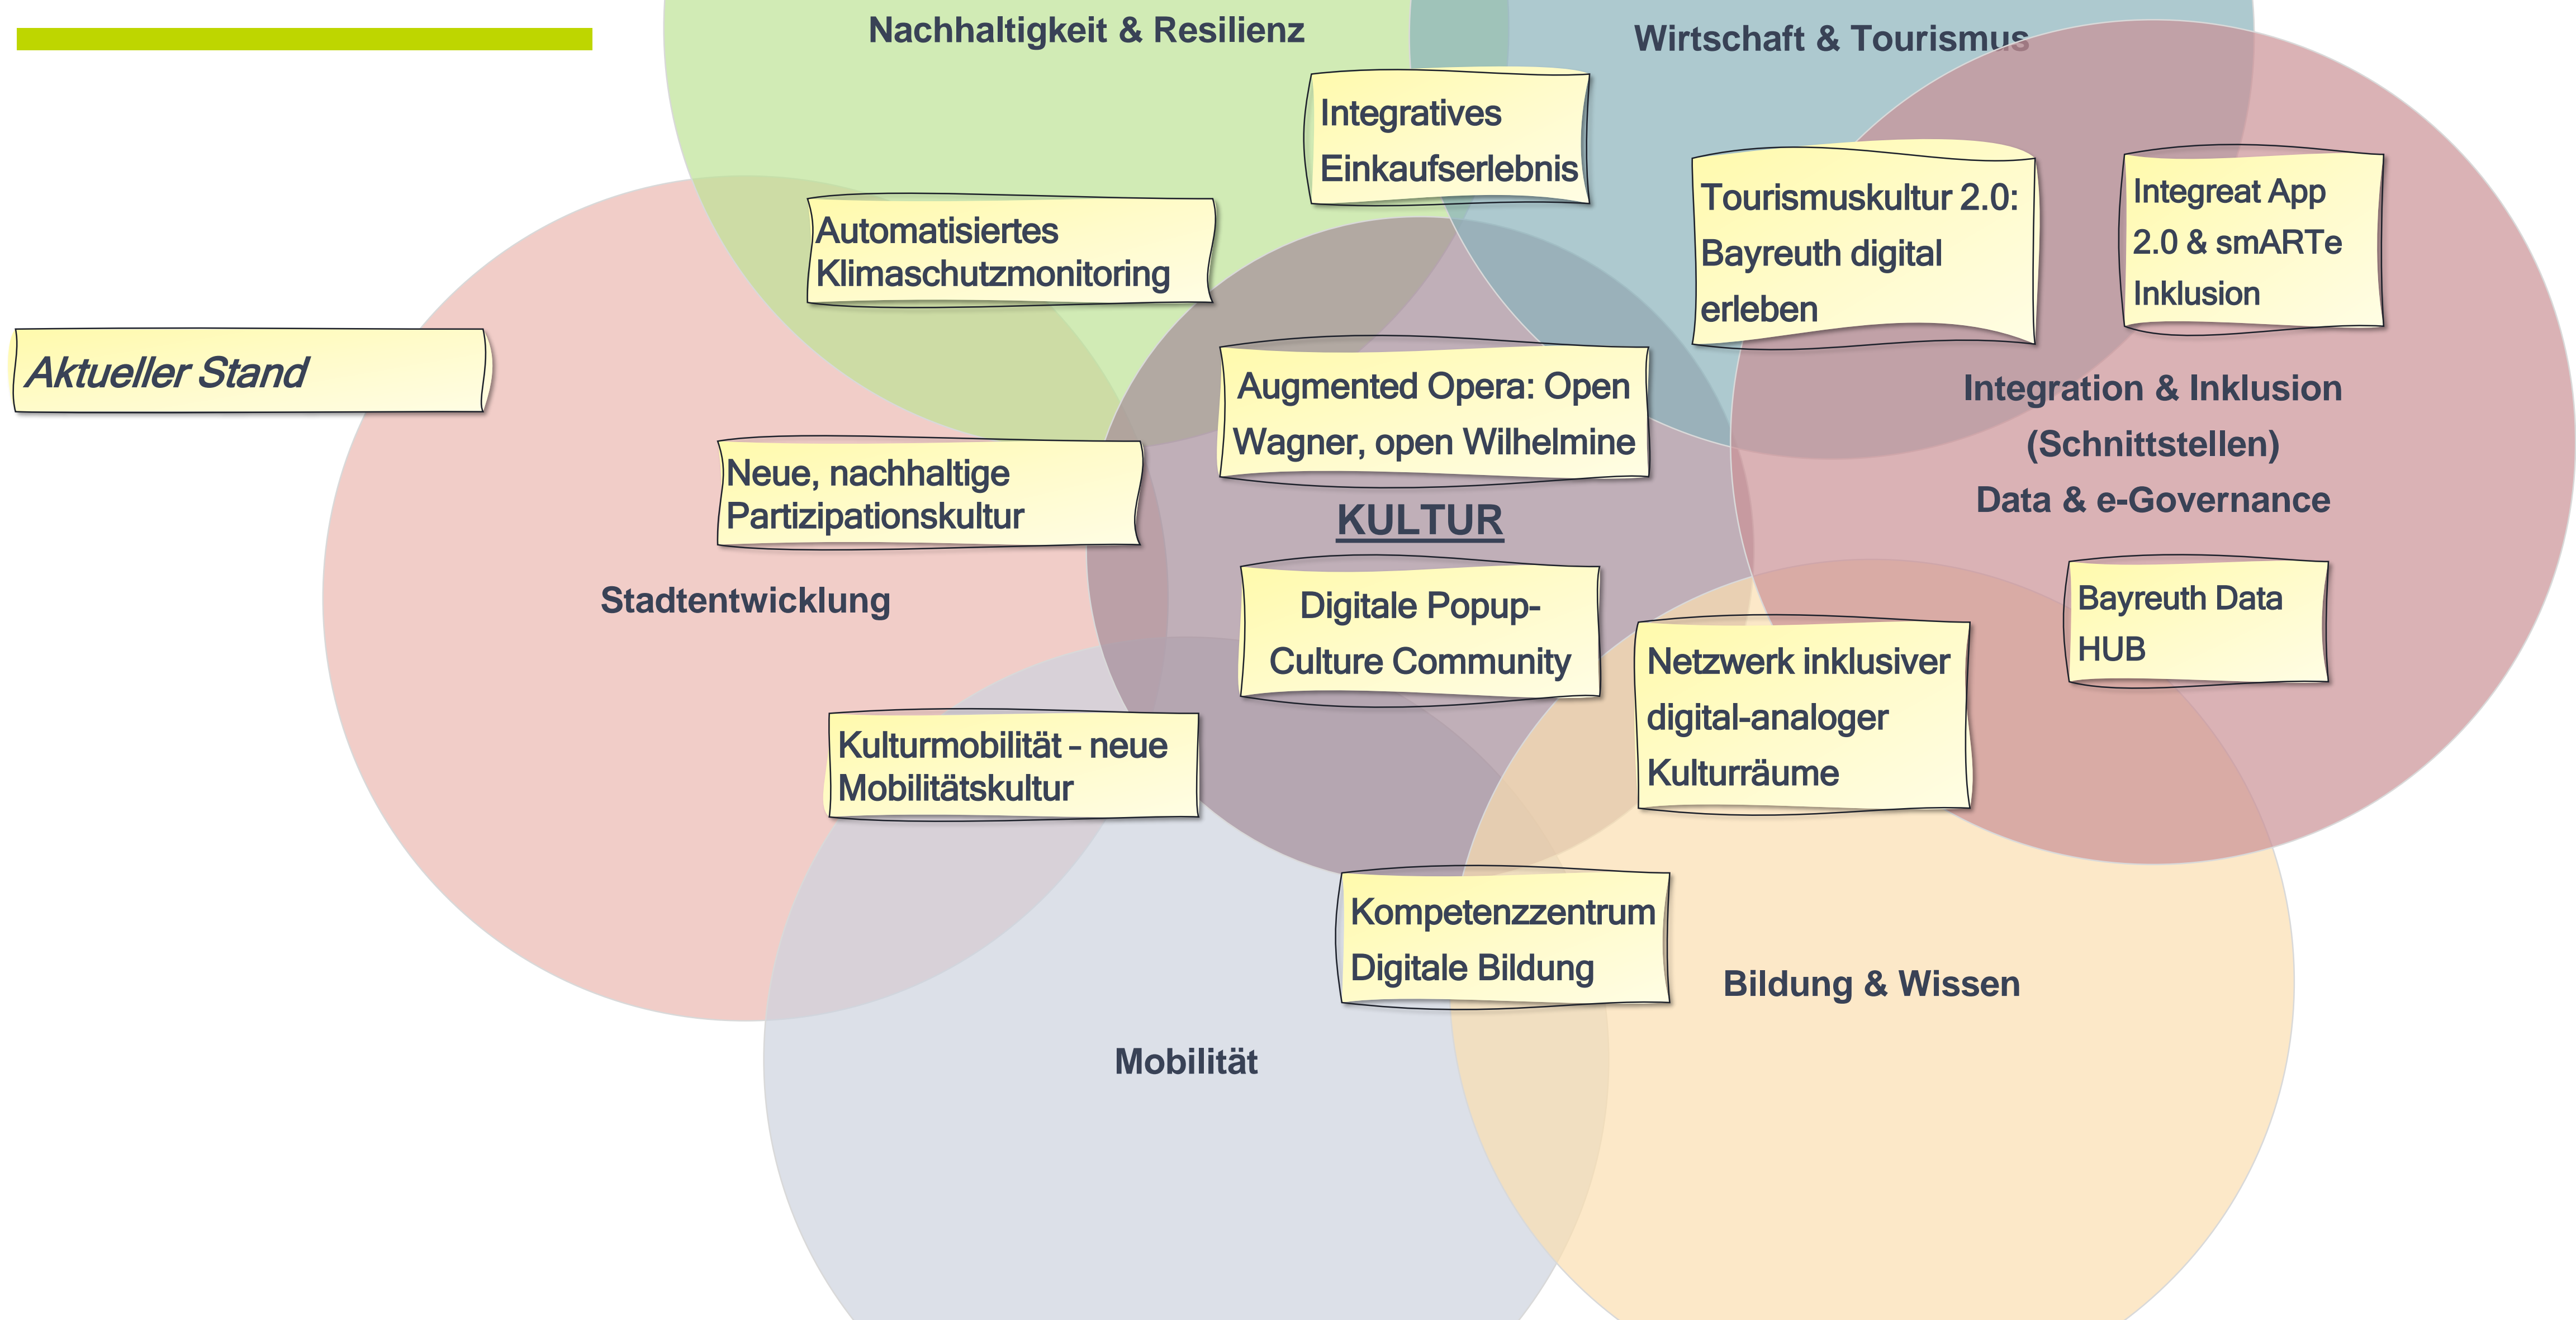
Nachhaltigkeit & Resilienz

Wirtschaft & Tourismus

Integratives Einkaufserlebnis

Tourismuskultur 2.0: Bayreuth digital erleben

Integreat App 2.0 & smARTe Inklusion

Automatisiertes Klimaschutzmonitoring

Aktueller Stand

Augmented Opera: Open Wagner, open Wilhelmine

Integration & Inklusion (Schnittstellen) Data & e-Governance

Neue, nachhaltige Partizipationskultur

KULTUR

Stadtentwicklung

Digitale Popup-Culture Community

Bayreuth Data HUB

Netzwerk inklusiver digital-analoger Kulturräume

Kulturmobilität - neue Mobilitätskultur

Kompetenzzentrum Digitale Bildung

Bildung & Wissen

Mobilität